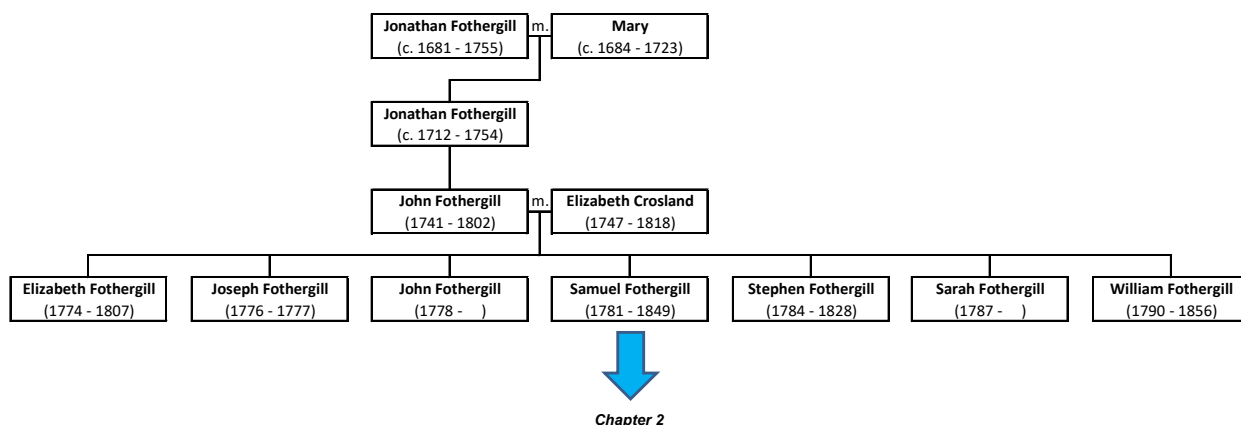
Jonathan Fothergill
(c. 1681 - 1755)

m.

Mary
(c. 1684 - 1723)

Jonathan Fothergill
(c. 1712 - 1754)

John Fothergill
(1741 - 1802)

m.

Elizabeth Crosland
(1747 - 1818)

Elizabeth Fothergill
(1774 - 1807)

Joseph Fothergill
(1776 - 1777)

John Fothergill
(1778 - )

Samuel Fothergill
(1781 - 1849)

Stephen Fothergill
(1784 - 1828)

Sarah Fothergill
(1787 - )

William Fothergill
(1790 - 1856)

Chapter 2